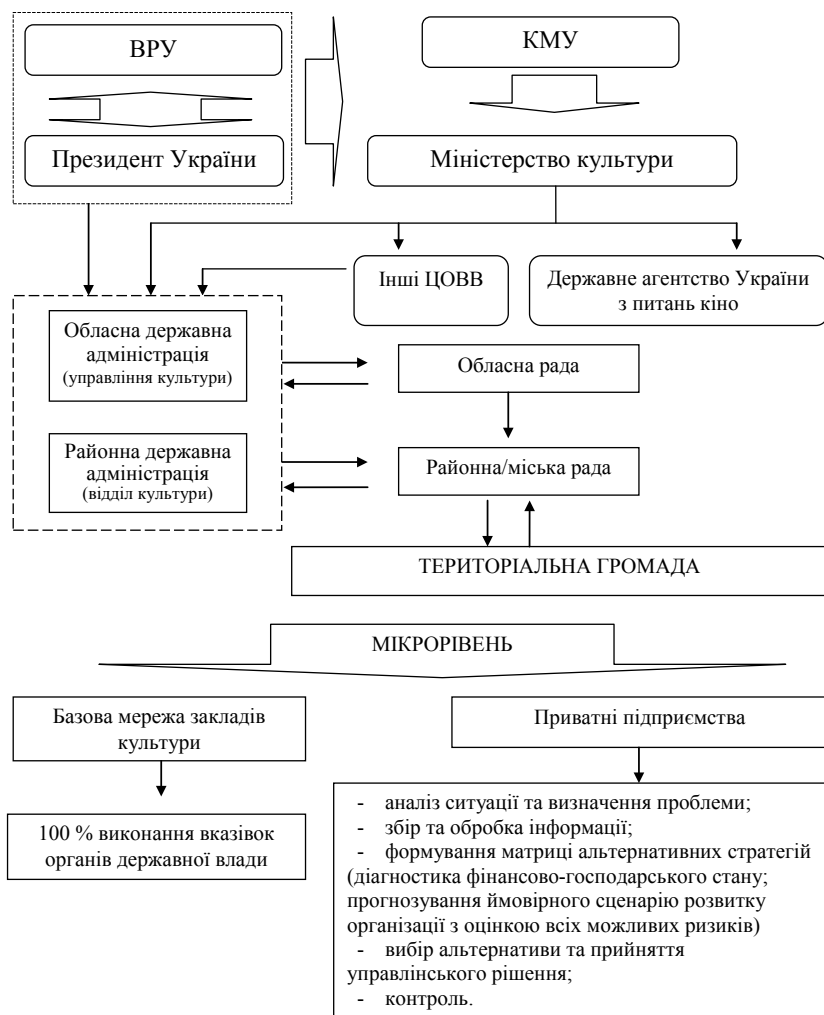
ВРУ

Президент України

КМУ

Міністерство культури

Інші ЦОВВ

Державне агентство України з питань кіно

Обласна державна адміністрація (управління культури)

Районна державна адміністрація (відділ культури)

Обласна рада

Районна/міська рада

ТЕРИТОРІАЛЬНА ГРОМАДА

МІКРОРІВЕНЬ

Базова мережа закладів культури

Приватні підприємства

100 % виконання вказівок органів державної влади

- аналіз ситуації та визначення проблеми;
- збір та обробка інформації;
- формування матриці альтернативних стратегій (діагностика фінансово-господарського стану; прогнозування ймовірного сценарію розвитку організації з оцінкою всіх можливих ризиків)
- вибір альтернативи та прийняття управлінського рішення;
- контроль.